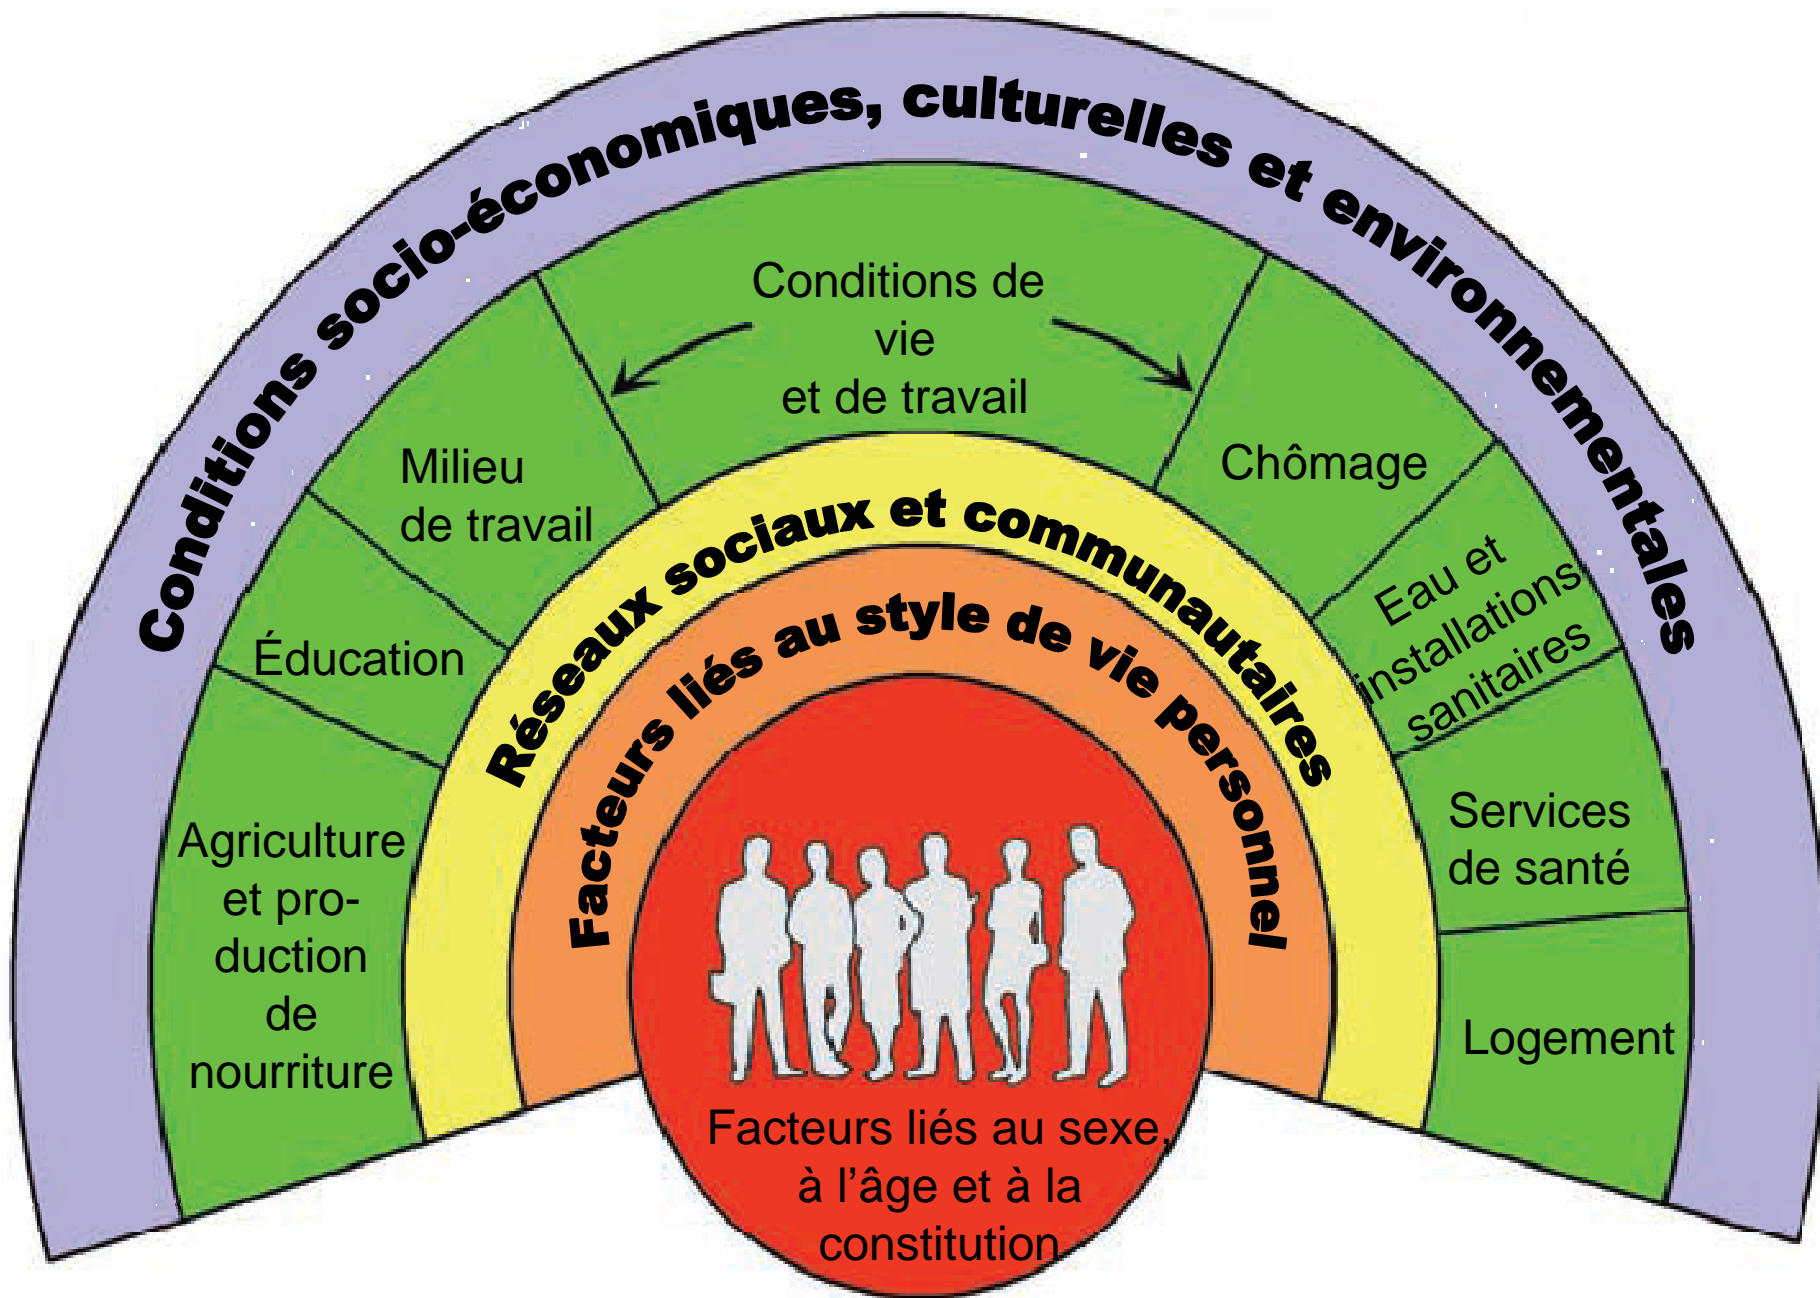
Conditions socio-économiques, culturelles et environnementales

Conditions de vie et de travail

Milieu de travail

Éducation

Agriculture et production de nourriture

Chômage

Eau et installations sanitaires

Services de santé

Logement

Réseaux sociaux et communautaires

Facteurs liés au style de vie personnel

Facteurs liés au sexe, à l'âge et à la constitution